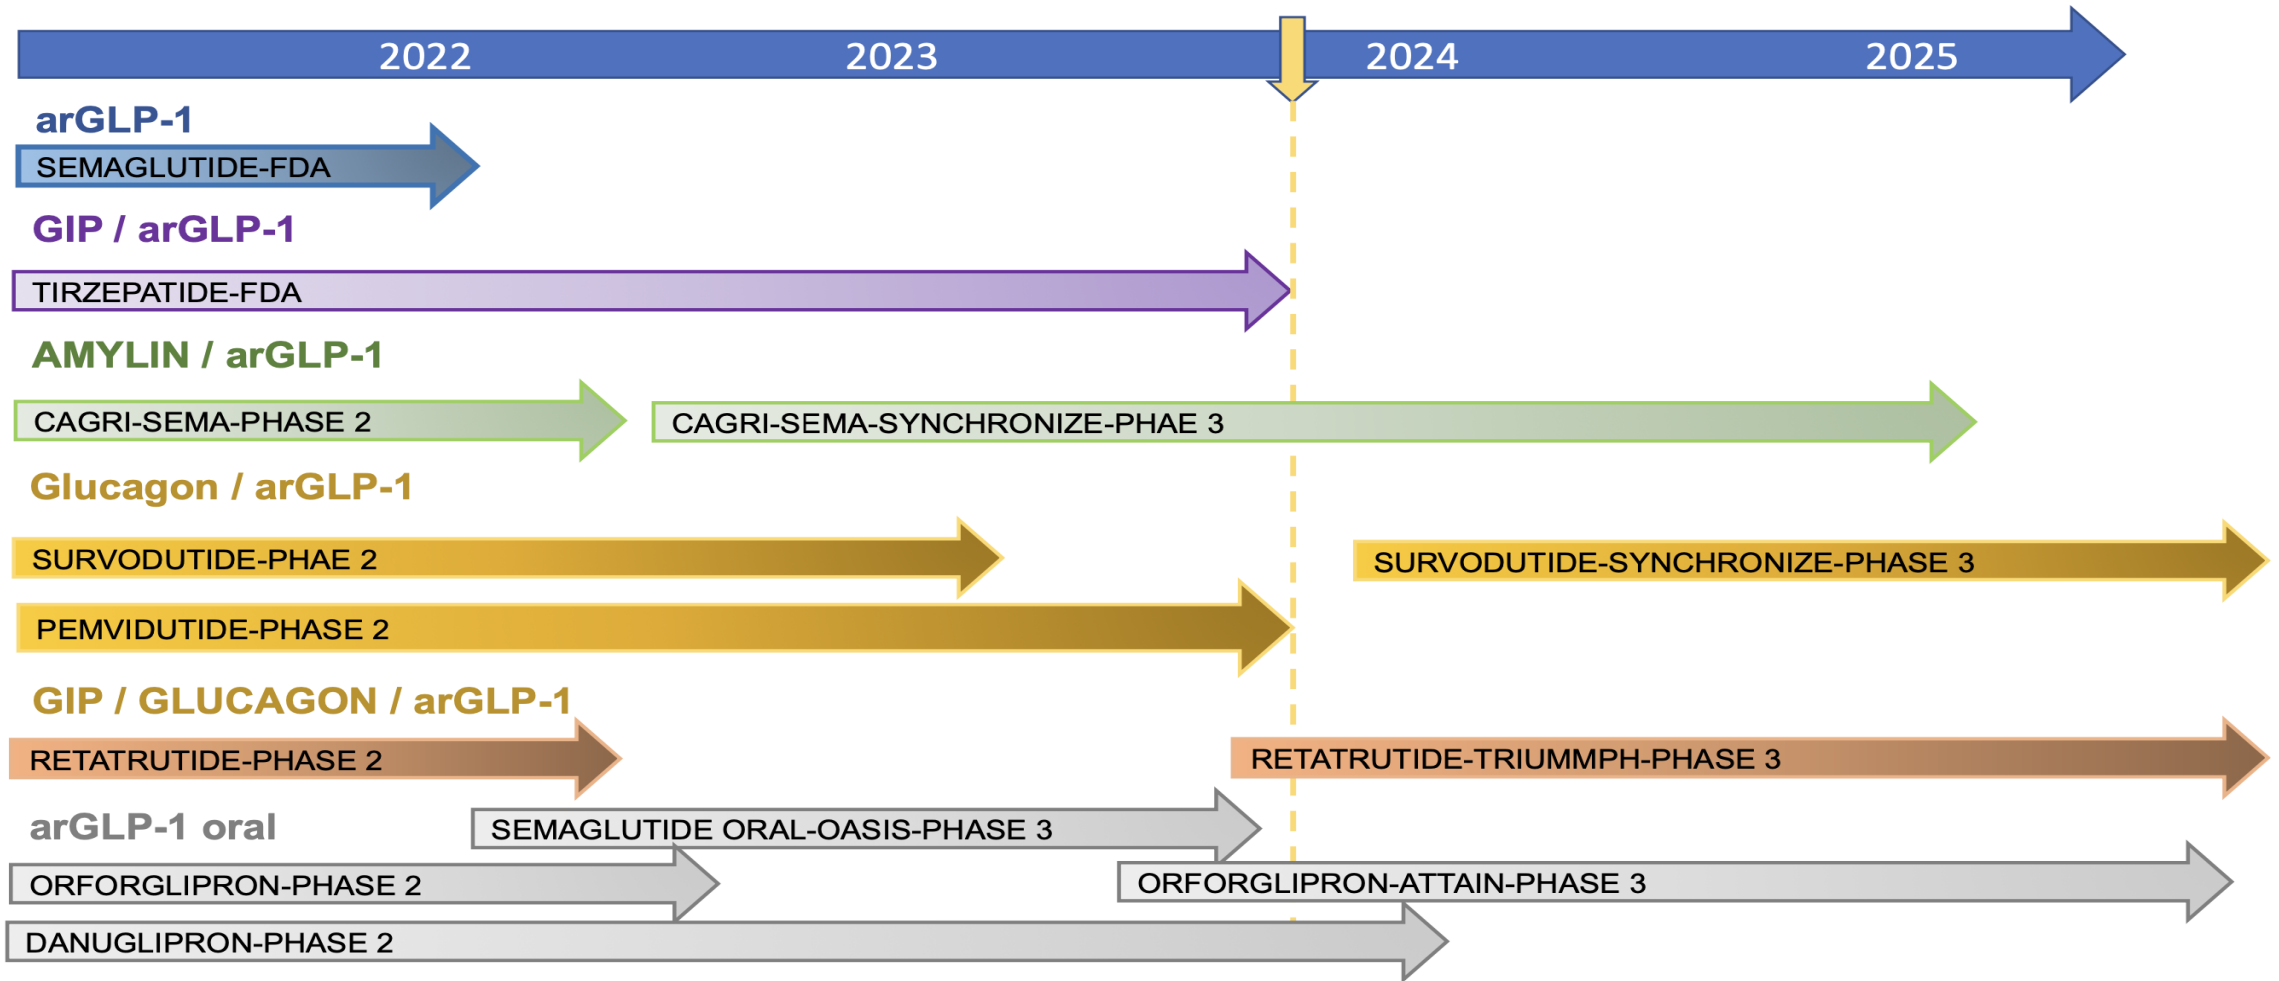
2022 2023 2024 2025

arGLP-1
SEMAGLUTIDE-FDA

GIP / arGLP-1
TIRZEPATIDE-FDA

AMYLIN / arGLP-1
CAGRI-SEMA-PHASE 2
CAGRI-SEMA-SYNCHRONIZE-PHAE 3

Glucagon / arGLP-1
SURVODUTIDE-PHAE 2
SURVODUTIDE-SYNCHRONIZE-PHASE 3
PEMVIDUTIDE-PHASE 2

GIP / GLUCAGON / arGLP-1
RETATRUTIDE-PHASE 2
RETATRUTIDE-TRIUMMPH-PHASE 3

arGLP-1 oral
SEMAGLUTIDE ORAL-OASIS-PHASE 3
ORFORGLIPRON-PHASE 2
ORFORGLIPRON-ATTAIN-PHASE 3
DANUGLIPRON-PHASE 2